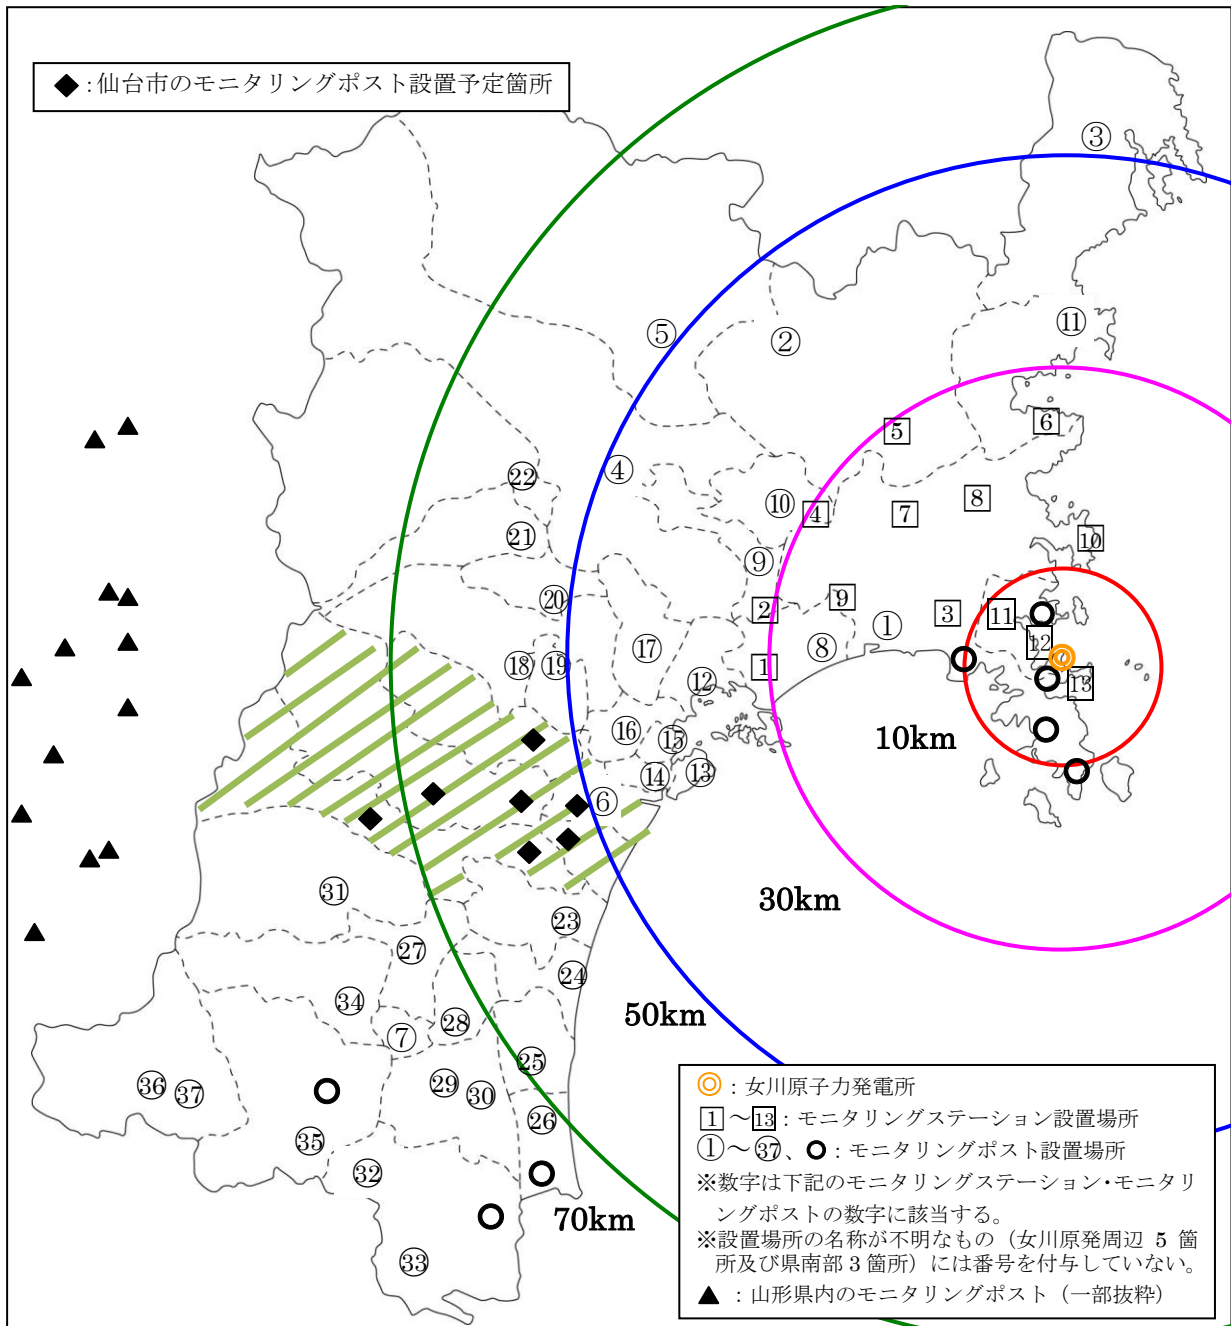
◆：仙台市のモニタリングポスト設置予定箇所

③
⑪
②
⑤
⑥
⑤
④
⑩
④
⑦
⑧
㉒
㉑
⑨
⑩
⑳
⑨
②
③
⑪
⑰
①
⑧
⑫
⑱
⑲
①
⑬
⑫
⑯
⑮
10km
⑭
⑬
⑥
30km
㉛
㉓
㉗
㉔
㉞
50km
㉘
⑦
㉕
㊱
㊲
㉙
㉚
㉖
㉟
㉜
70km
㉝

◎：女川原子力発電所
1～13：モニタリングステーション設置場所
①～㊲、○：モニタリングポスト設置場所
※数字は下記のモニタリングステーション・モニタリングポストの数字に該当する。
※設置場所の名称が不明なもの（女川原発周辺 5 箇所及び県南部 3 箇所）には番号を付与していない。
▲：山形県内のモニタリングポスト（一部抜粋）